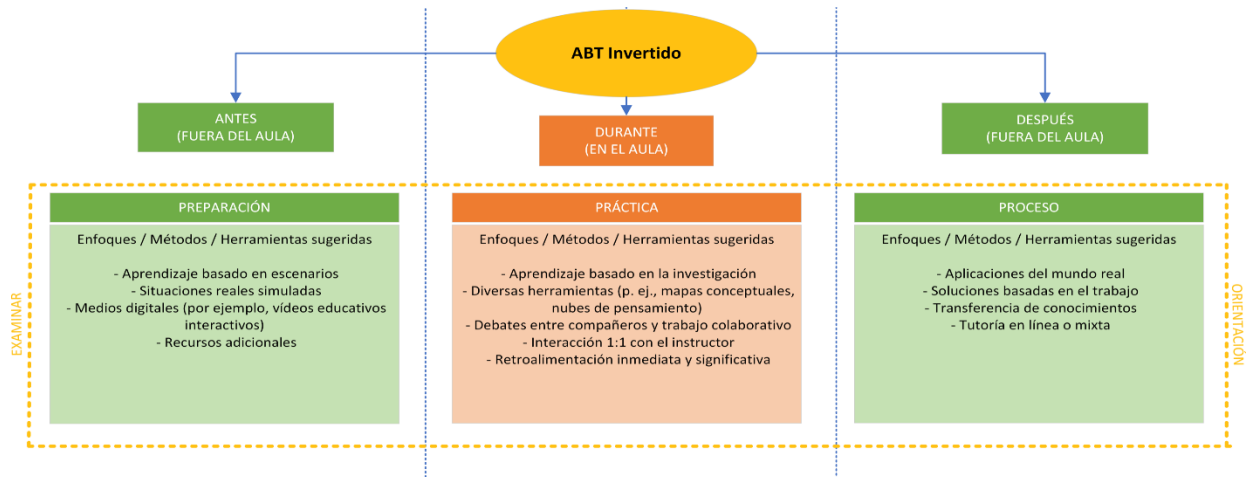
ABT Invertido

ANTES
(FUERA DEL AULA)

DURANTE
(EN EL AULA)

DESPUÉS
(FUERA DEL AULA)

EXAMINAR

PREPARACIÓN

Enfoques / Métodos / Herramientas sugeridas

- Aprendizaje basado en escenarios
- Situaciones reales simuladas
- Medios digitales (por ejemplo, vídeos educativos interactivos)
- Recursos adicionales

PRÁCTICA

Enfoques / Métodos / Herramientas sugeridas

- Aprendizaje basado en la investigación
- Diversas herramientas (p. ej., mapas conceptuales, nubes de pensamiento)
- Debates entre compañeros y trabajo colaborativo
- Interacción 1:1 con el instructor
- Retroalimentación inmediata y significativa

PROCESO

Enfoques / Métodos / Herramientas sugeridas

- Aplicaciones del mundo real
- Soluciones basadas en el trabajo
- Transferencia de conocimientos
- Tutoría en línea o mixta

ORIENTACIÓN